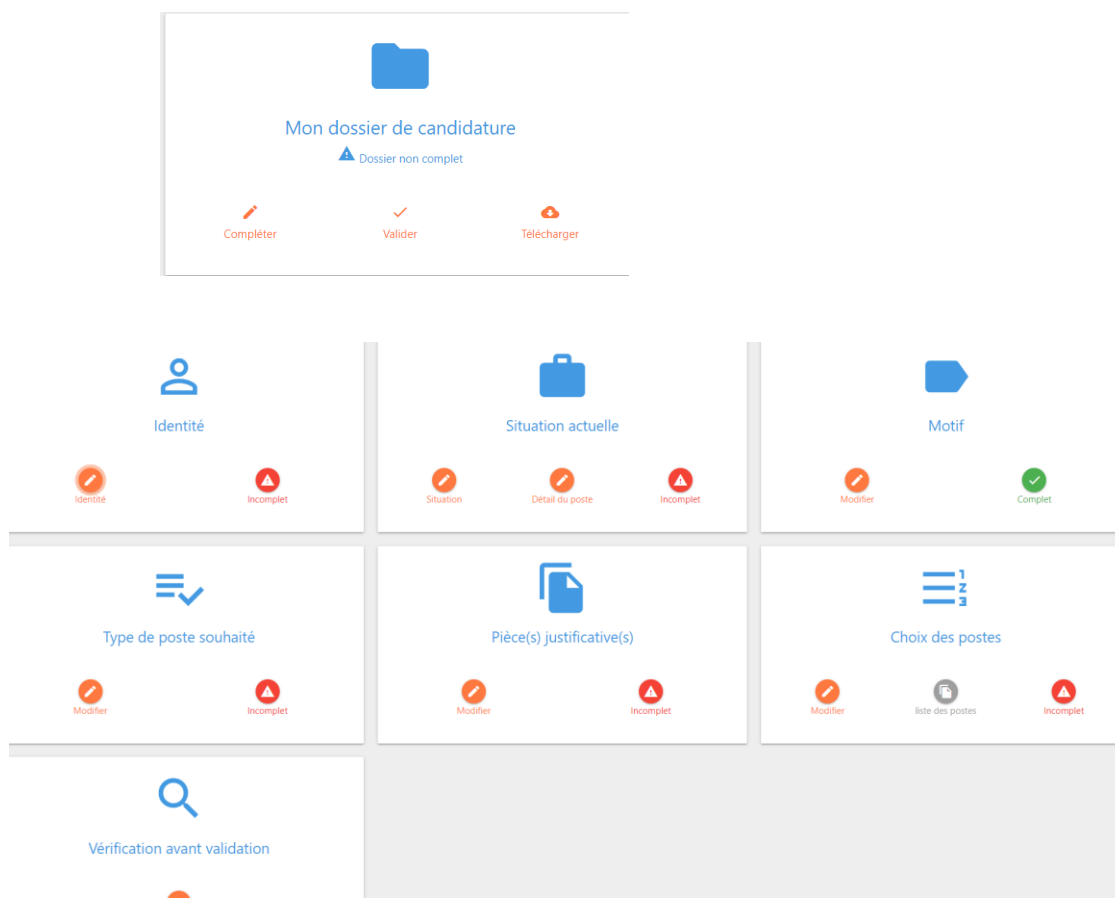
Mon dossier de candidature

Dossier non complet

Compléter

Valider

Télécharger

Identité

Identité

Incomplet

Situation actuelle

Situation

Détail du poste

Incomplet

Motif

Modifier

Complet

Type de poste souhaité

Modifier

Incomplet

Pièce(s) justificative(s)

Modifier

Incomplet

Choix des postes

Modifier

liste des postes

Incomplet

Vérification avant validation